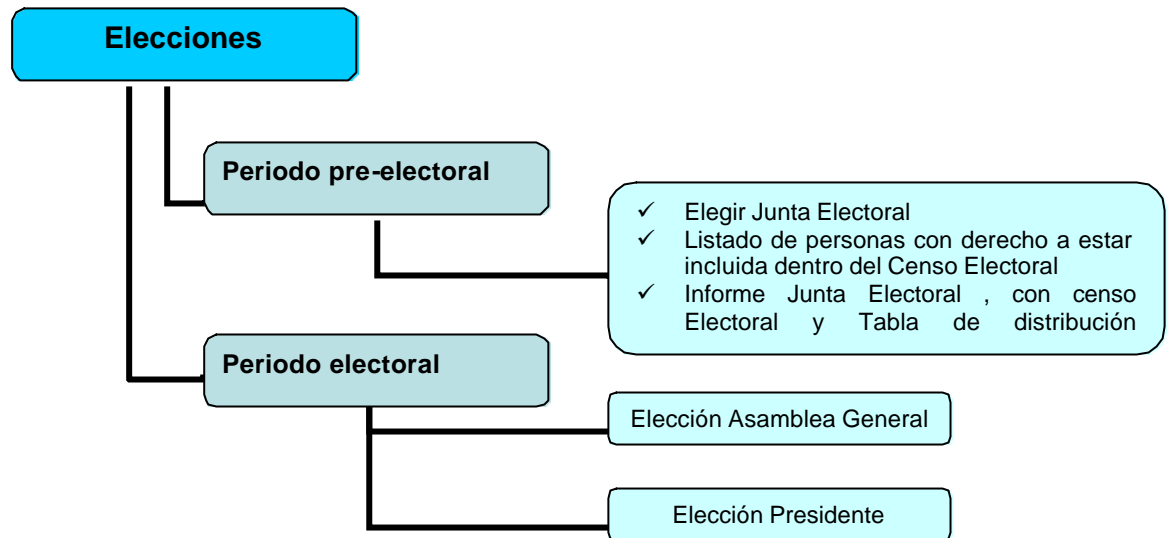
Elecciones

Periodo pre-electoral

✓ Elegir Junta Electoral
✓ Listado de personas con derecho a estar incluida dentro del Censo Electoral
✓ Informe Junta Electoral , con censo Electoral y Tabla de distribución

Periodo electoral

Elección Asamblea General

Elección Presidente